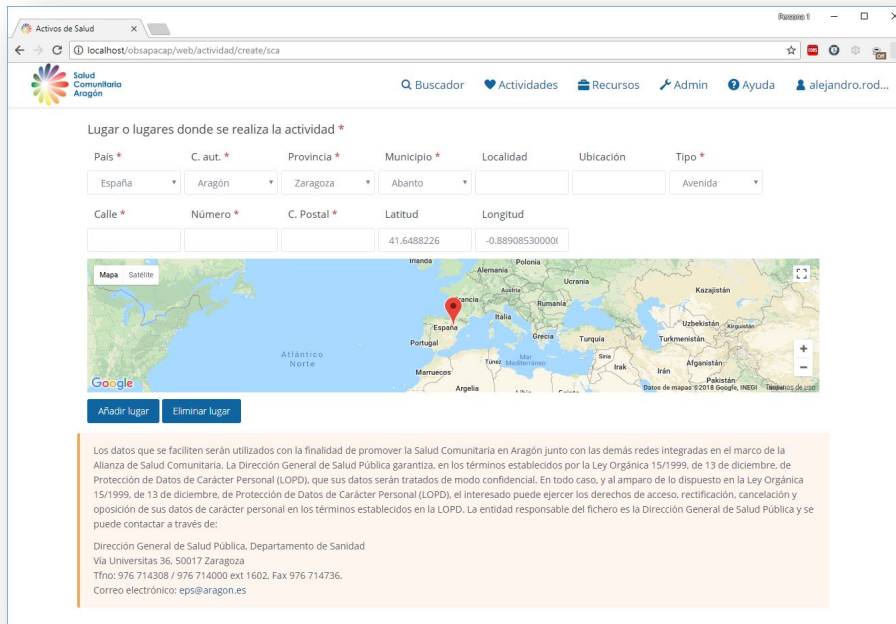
Activos de Salud ×

Persona 1

localhost/obsapacap/web/actividad/create/sca

Salud Comunitaria Aragón

Buscador Actividades Recursos Admin Ayuda alejandro.rod...

Lugar o lugares donde se realiza la actividad *

| País * | C. aut. * | Provincia * | Municipio * | Localidad | Ubicación | Tipo * |
|---|---|---|---|---|---|---|
| España | Aragón | Zaragoza | Abanto | | | Avenida |

| Calle * | Número * | C. Postal * | Latitud | Longitud |
|---|---|---|---|---|
| | | | 41.6488226 | -0.88908530000 |

Mapa Satélite

Irlanda Polonia Alemania Ucrania Kazajistán Francia Austria Rumania Italia Uzbekistán Kirguistán España Portugal Grecia Turquía Turkmenistán Atlántico Norte Siria Túnez Mediterráneo Irak Afganistán Marruecos Irán Argelia Pakistán

Google Datos de mapas ©2018 Google, INEGI Términos de uso

Añadir lugar Eliminar lugar

Los datos que se faciliten serán utilizados con la finalidad de promover la Salud Comunitaria en Aragón junto con las demás redes integradas en el marco de la Alianza de Salud Comunitaria. La Dirección General de Salud Pública garantiza, en los términos establecidos por la Ley Orgánica 15/1999, de 13 de diciembre, de Protección de Datos de Carácter Personal (LOPD), que sus datos serán tratados de modo confidencial. En todo caso, y al amparo de lo dispuesto en la Ley Orgánica 15/1999, de 13 de diciembre, de Protección de Datos de Carácter Personal (LOPD), el interesado puede ejercer los derechos de acceso, rectificación, cancelación y oposición de sus datos de carácter personal en los términos establecidos en la LOPD. La entidad responsable del fichero es la Dirección General de Salud Pública y se puede contactar a través de:

Dirección General de Salud Pública, Departamento de Sanidad
Vía Universitas 36, 50017 Zaragoza
Tfno: 976 714308 / 976 714000 ext 1602, Fax 976 714736.
Correo electrónico: eps@aragon.es